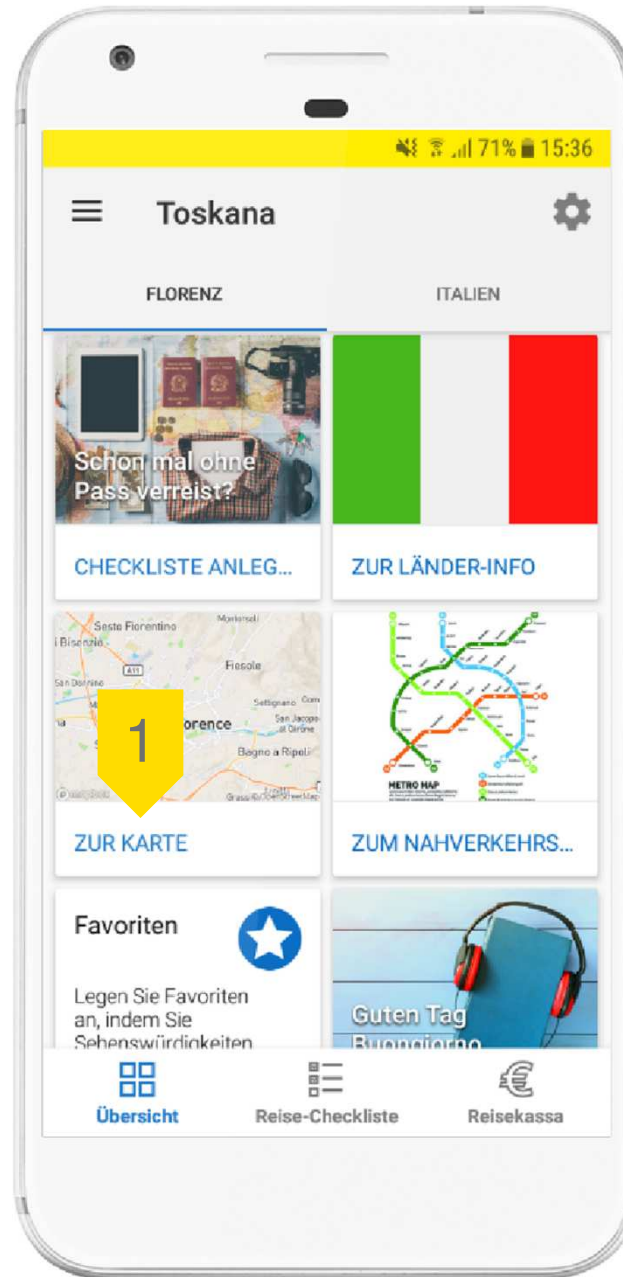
71% 15:36

Toskana

FLORENZ

ITALIEN

Schon mal ohne Pass verreist?

CHECKLISTE ANLEG...

ZUR LÄNDER-INFO

Sesto Fiorentino

Fiesole

1

Florence

Bagno a Ripoli

ZUR KARTE

METRO MAP

ZUM NAHVERKEHRS...

Favoriten

Legen Sie Favoriten an, indem Sie Sehenswürdigkeiten

Guten Tag
Buongiorno

Übersicht

Reise-Checkliste

Reisekassa